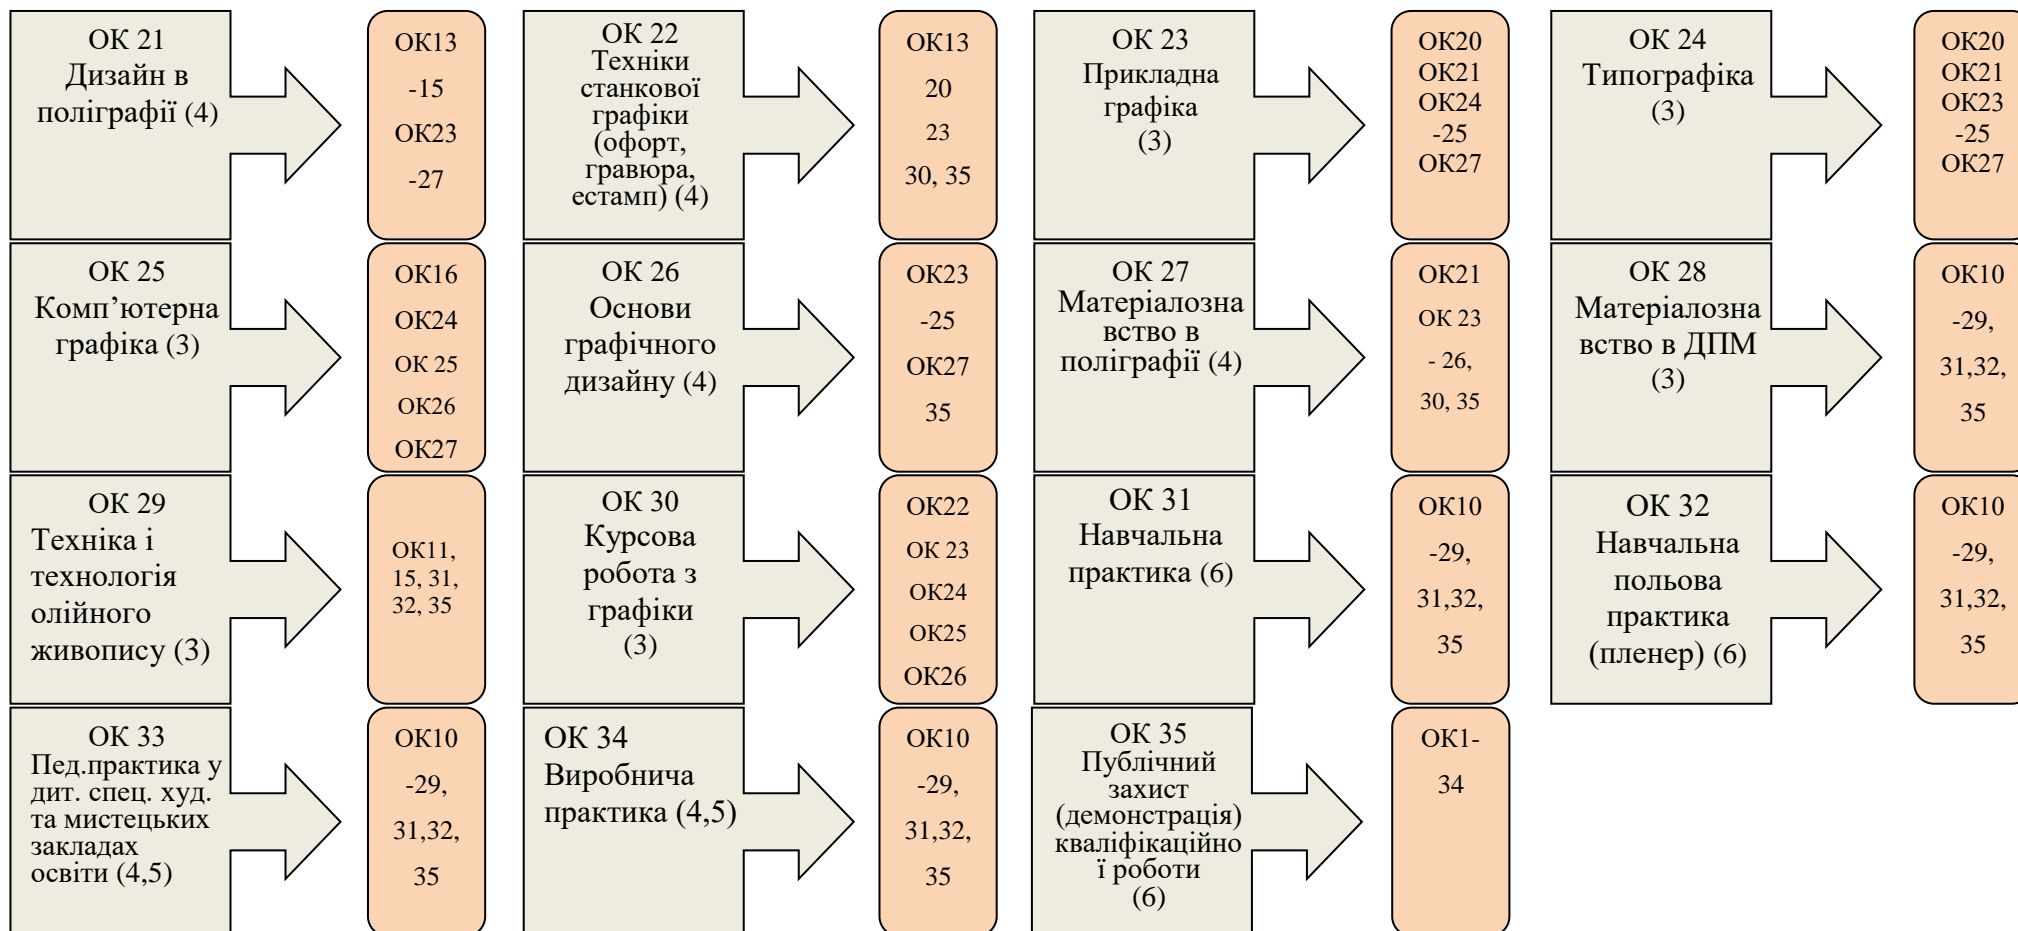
ОК 21
Дизайн в поліграфії (4)

ОК13
-15
ОК23
-27

ОК 22
Техніки станкової графіки (офорт, гравюра, естамп) (4)

ОК13
20
23
30, 35

ОК 23
Прикладна графіка
(3)

ОК20
ОК21
ОК24
-25
ОК27

ОК 24
Типографіка
(3)

ОК20
ОК21
ОК23
-25
ОК27

ОК 25
Комп’ютерна графіка (3)

ОК16
ОК24
ОК 25
ОК26
ОК27

ОК 26
Основи графічного дизайну (4)

ОК23
-25
ОК27
35

ОК 27
Матеріалозна вство в поліграфії (4)

ОК21
ОК 23
- 26,
30, 35

ОК 28
Матеріалозна вство в ДПМ
(3)

ОК10
-29,
31,32,
35

ОК 29
Техніка і технологія олійного живопису (3)

ОК11, 15, 31, 32, 35

ОК 30
Курсова робота з графіки
(3)

ОК22
ОК 23
ОК24
ОК25
ОК26

ОК 31
Навчальна практика (6)

ОК10
-29,
31,32,
35

ОК 32
Навчальна польова практика (пленер) (6)

ОК10
-29,
31,32,
35

ОК 33
Пед.практика у дит. спец. худ. та мистецьких закладах освіти (4,5)

ОК10
-29,
31,32,
35

ОК 34
Виробнича практика (4,5)

ОК10
-29,
31,32,
35

ОК 35
Публічний захист (демонстрація) кваліфікаційної роботи
(6)

ОК1-
34